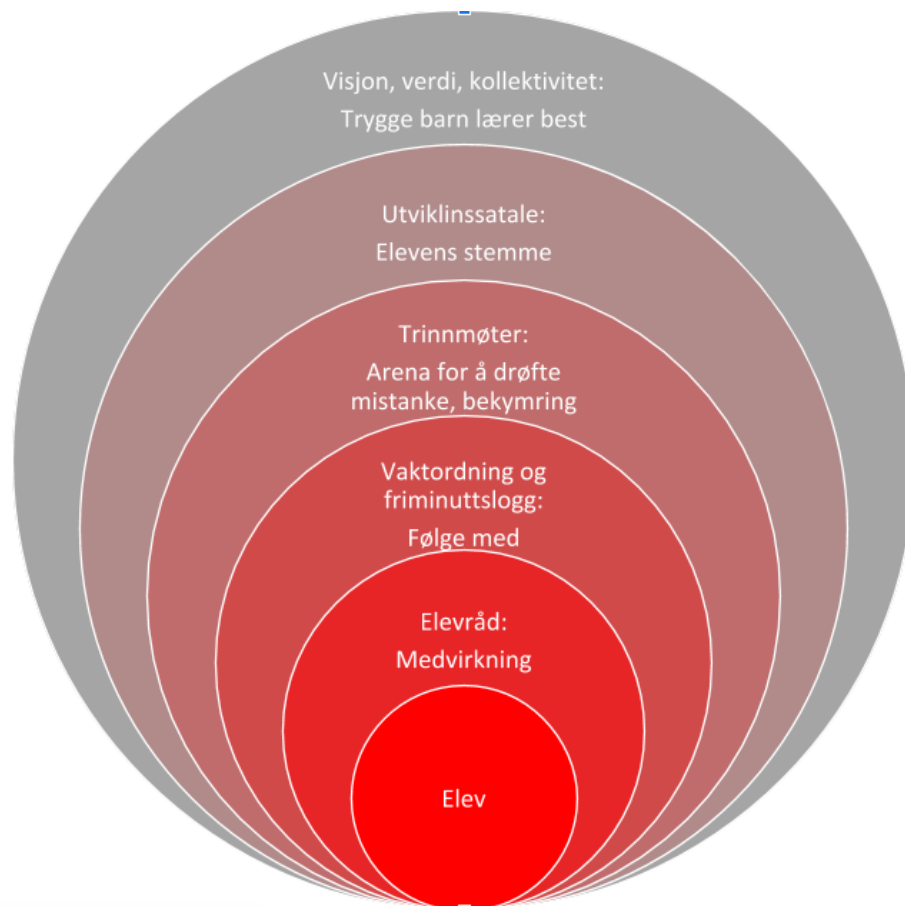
Visjon, verdi, kollektivitet:
Trygge barn lærer best

Utviklinssatale:
Elevens stemme

Trinnmøter:
Arena for å drøfte mistanke, bekymring

Vaktordning og friminuttslogg:
Følge med

Elevråd:
Medvirkning

Elev